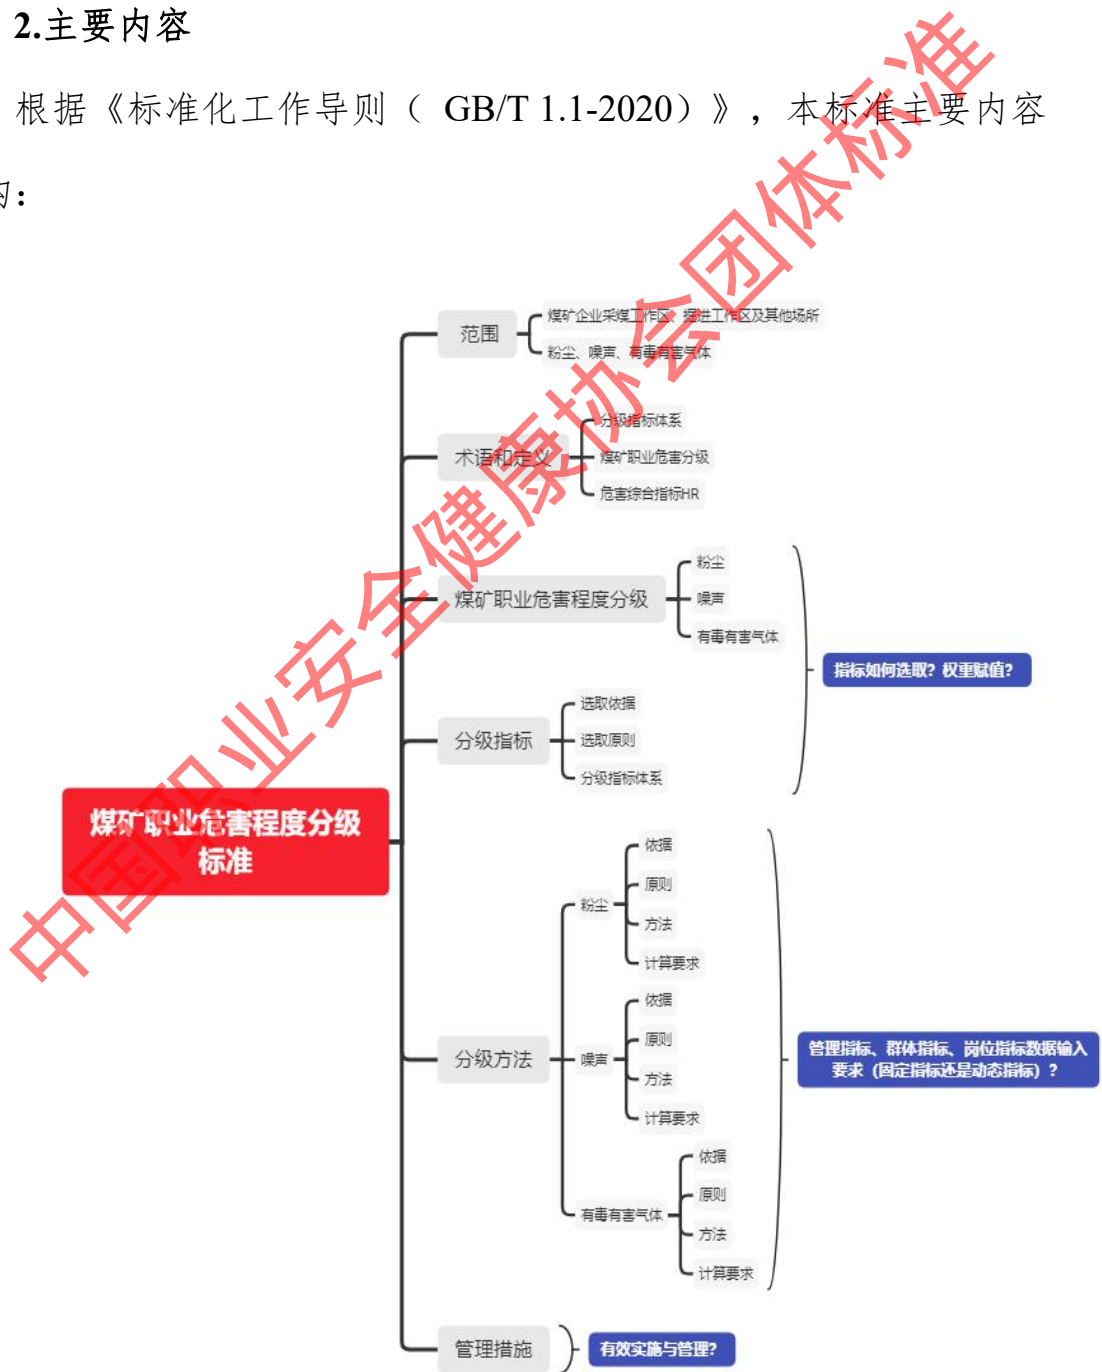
2.主要内容

根据《标准化工作导则（ GB/T 1.1-2020）》，本标准主要内容为：

煤矿职业危害程度分级标准

范围
煤矿企业采煤工作区、掘进工作区及其他场所
粉尘、噪声、有毒有害气体

术语和定义
分级指标体系
煤矿职业危害分级
危害综合指标HR

煤矿职业危害程度分级
粉尘
噪声
有毒有害气体

分级指标
选取依据
选取原则
分级指标体系

指标如何选取？权重赋值？

分级方法
粉尘
依据
原则
方法
计算要求
噪声
依据
原则
方法
计算要求
有毒有害气体
依据
原则
方法
计算要求

管理指标、群体指标、岗位指标数据输入要求（固定指标还是动态指标）？

管理措施
有效实施与管理？

中国职业安全健康协会团体标准